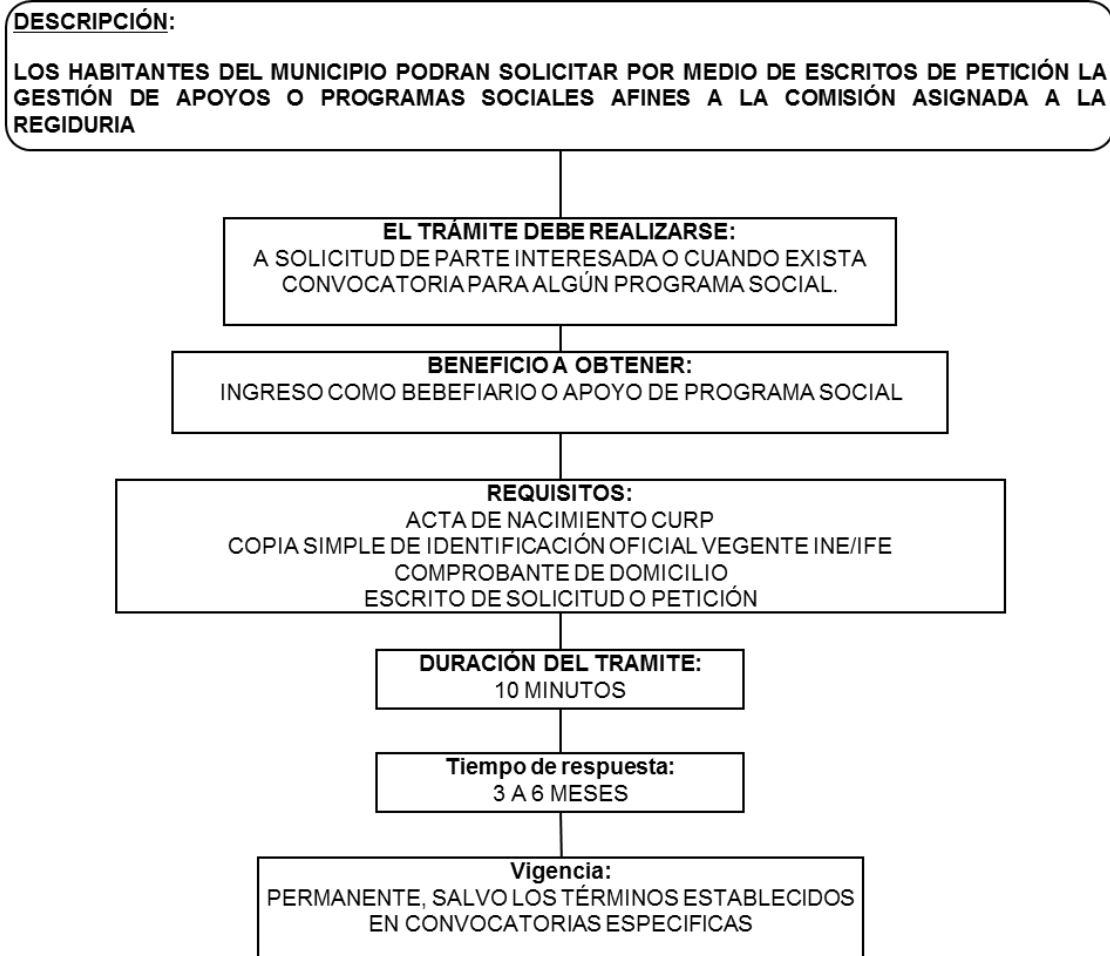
DESCRIPCIÓN:

LOS HABITANTES DEL MUNICIPIO PODRAN SOLICITAR POR MEDIO DE ESCRITOS DE PETICIÓN LA GESTIÓN DE APOYOS O PROGRAMAS SOCIALES AFINES A LA COMISIÓN ASIGNADA A LA REGIDURIA

EL TRÁMITE DEBE REALIZARSE:
A SOLICITUD DE PARTE INTERESADA O CUANDO EXISTA CONVOCATORIA PARA ALGÚN PROGRAMA SOCIAL.

BENEFICIO A OBTENER:
INGRESO COMO BEBEFIARIO O APOYO DE PROGRAMA SOCIAL

REQUISITOS:
ACTA DE NACIMIENTO CURP
COPIA SIMPLE DE IDENTIFICACIÓN OFICIAL VEGENTE INE/IFE
COMPROBANTE DE DOMICILIO
ESCRITO DE SOLICITUD O PETICIÓN

DURACIÓN DEL TRAMITE:
10 MINUTOS

Tiempo de respuesta:
3 A 6 MESES

Vigencia:
PERMANENTE, SALVO LOS TÉRMINOS ESTABLECIDOS EN CONVOCATORIAS ESPECIFICAS